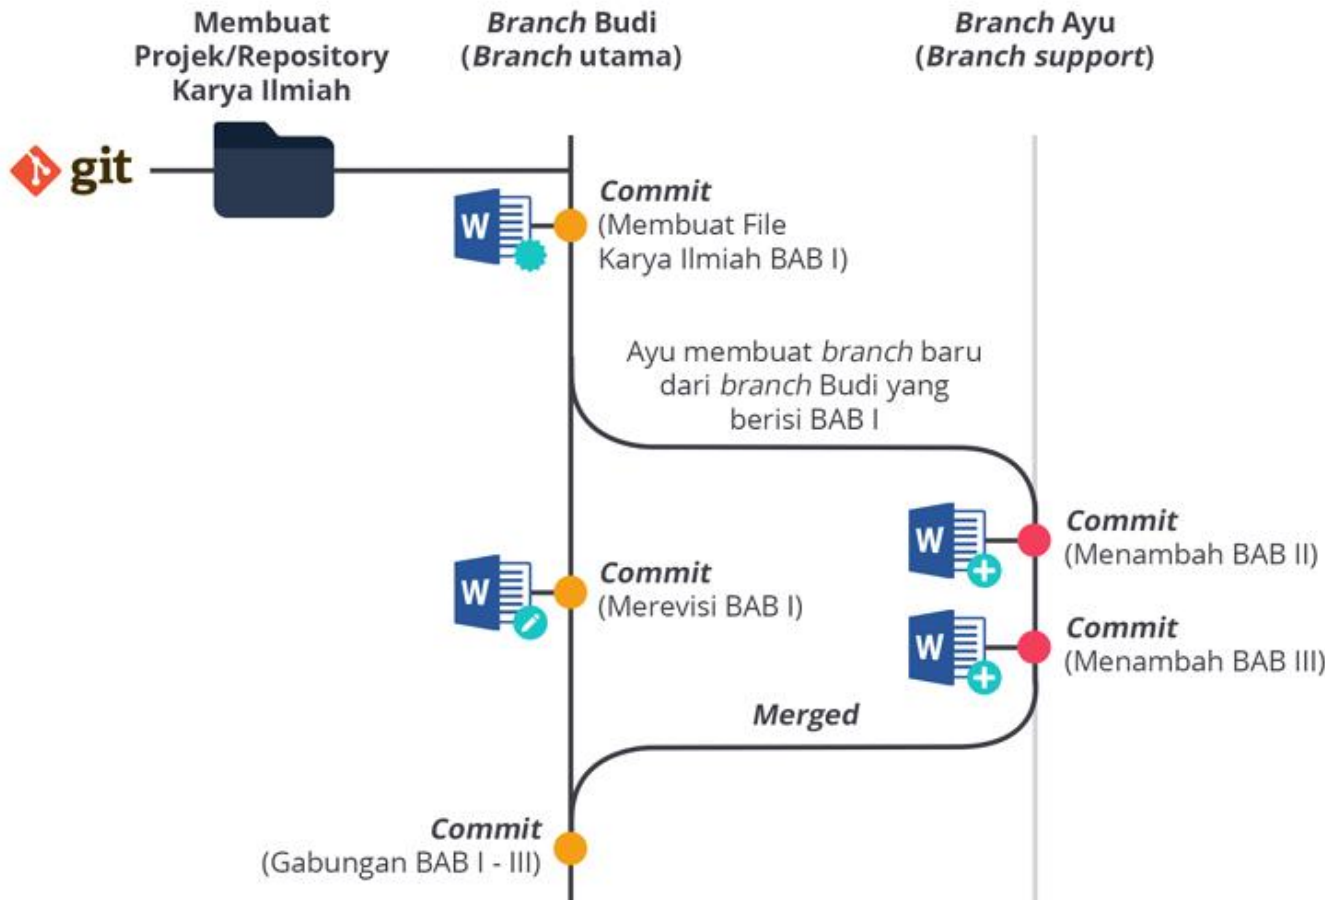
Membuat Projek/Repository Karya Ilmiah

Branch Budi (Branch utama)

Branch Ayu (Branch support)

git

W

Commit
(Membuat File Karya Ilmiah BAB I)

Ayu membuat branch baru dari branch Budi yang berisi BAB I

W

Commit
(Menambah BAB II)

W

Commit
(Merevisi BAB I)

W

Commit
(Menambah BAB III)

Merged

Commit
(Gabungan BAB I - III)